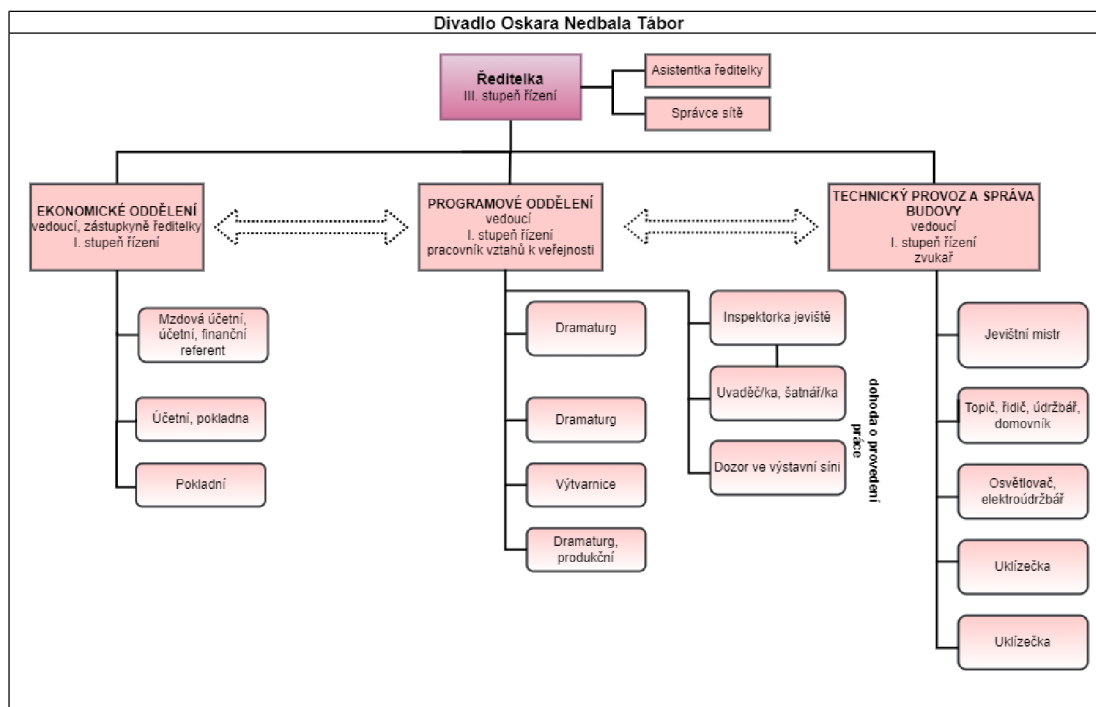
Divadlo Oskara Nedbala Tábor

Ředitelka
III. stupeň řízení

Asistentka ředitelky

Správce sítě

EKONOMICKÉ ODDĚLENÍ
vedoucí, zástupkyně ředitelky
I. stupeň řízení

PROGRAMOVÉ ODDĚLENÍ
vedoucí
I. stupeň řízení
pracovník vztahů k veřejnosti

TECHNICKÝ PROVOZ A SPRÁVA BUDOVY
vedoucí
I. stupeň řízení
zvukař

Mzdová účetní, účetní, finanční referent

Účetní, pokladna

Pokladní

Dramaturg

Dramaturg

Výtvarnice

Dramaturg, produkční

Inspektorka jeviště

Uvaděč/ka, šatnář/ka

Dozor ve výstavní síni

dohoda o provedení práce

Jevištní mistr

Topič, řidič, údržbář, domovník

Osvětlovač, elektroúdržbář

Uklízečka

Uklízečka